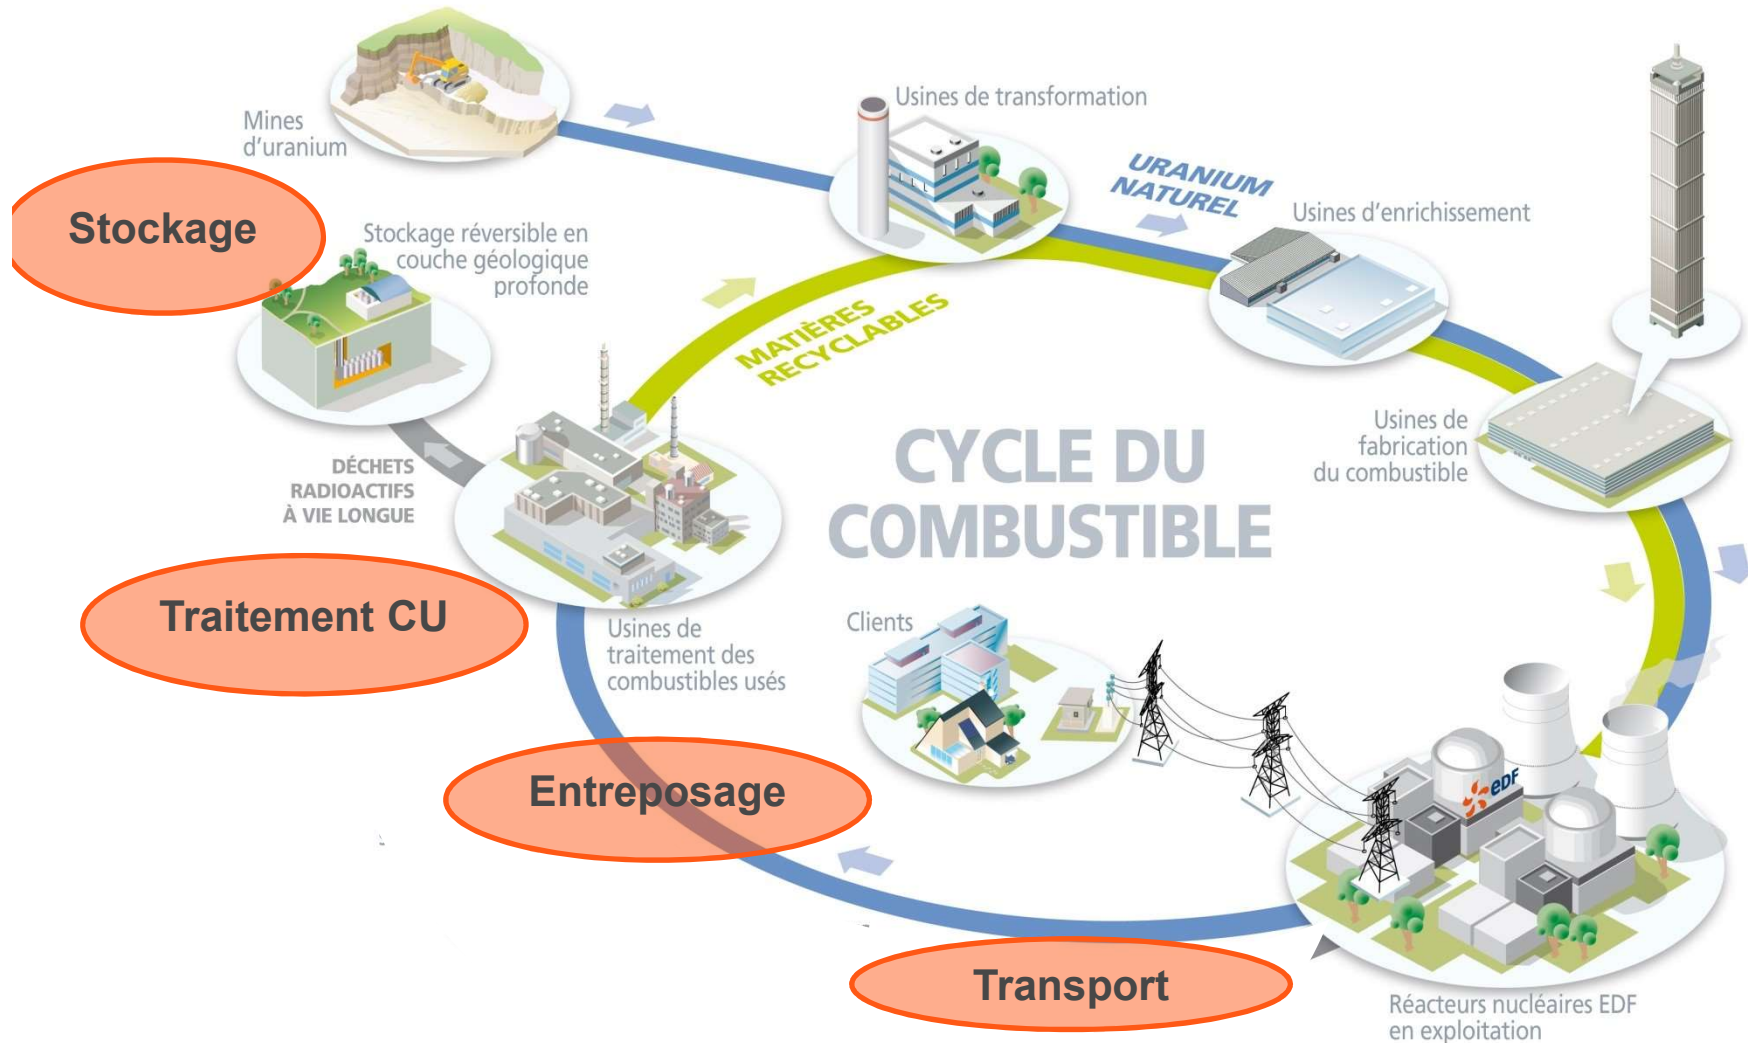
Mines d'uranium

Usines de transformation

URANIUM NATUREL

Usines d'enrichissement

Stockage

Stockage réversible en couche géologique profonde

MATIÈRES RECYCLABLES

CYCLE DU COMBUSTIBLE

Usines de fabrication du combustible

DÉCHETS RADIOACTIFS À VIE LONGUE

Traitement CU

Usines de traitement des combustibles usés

Clients

Entreposage

EDF

Transport

Réacteurs nucléaires EDF en exploitation